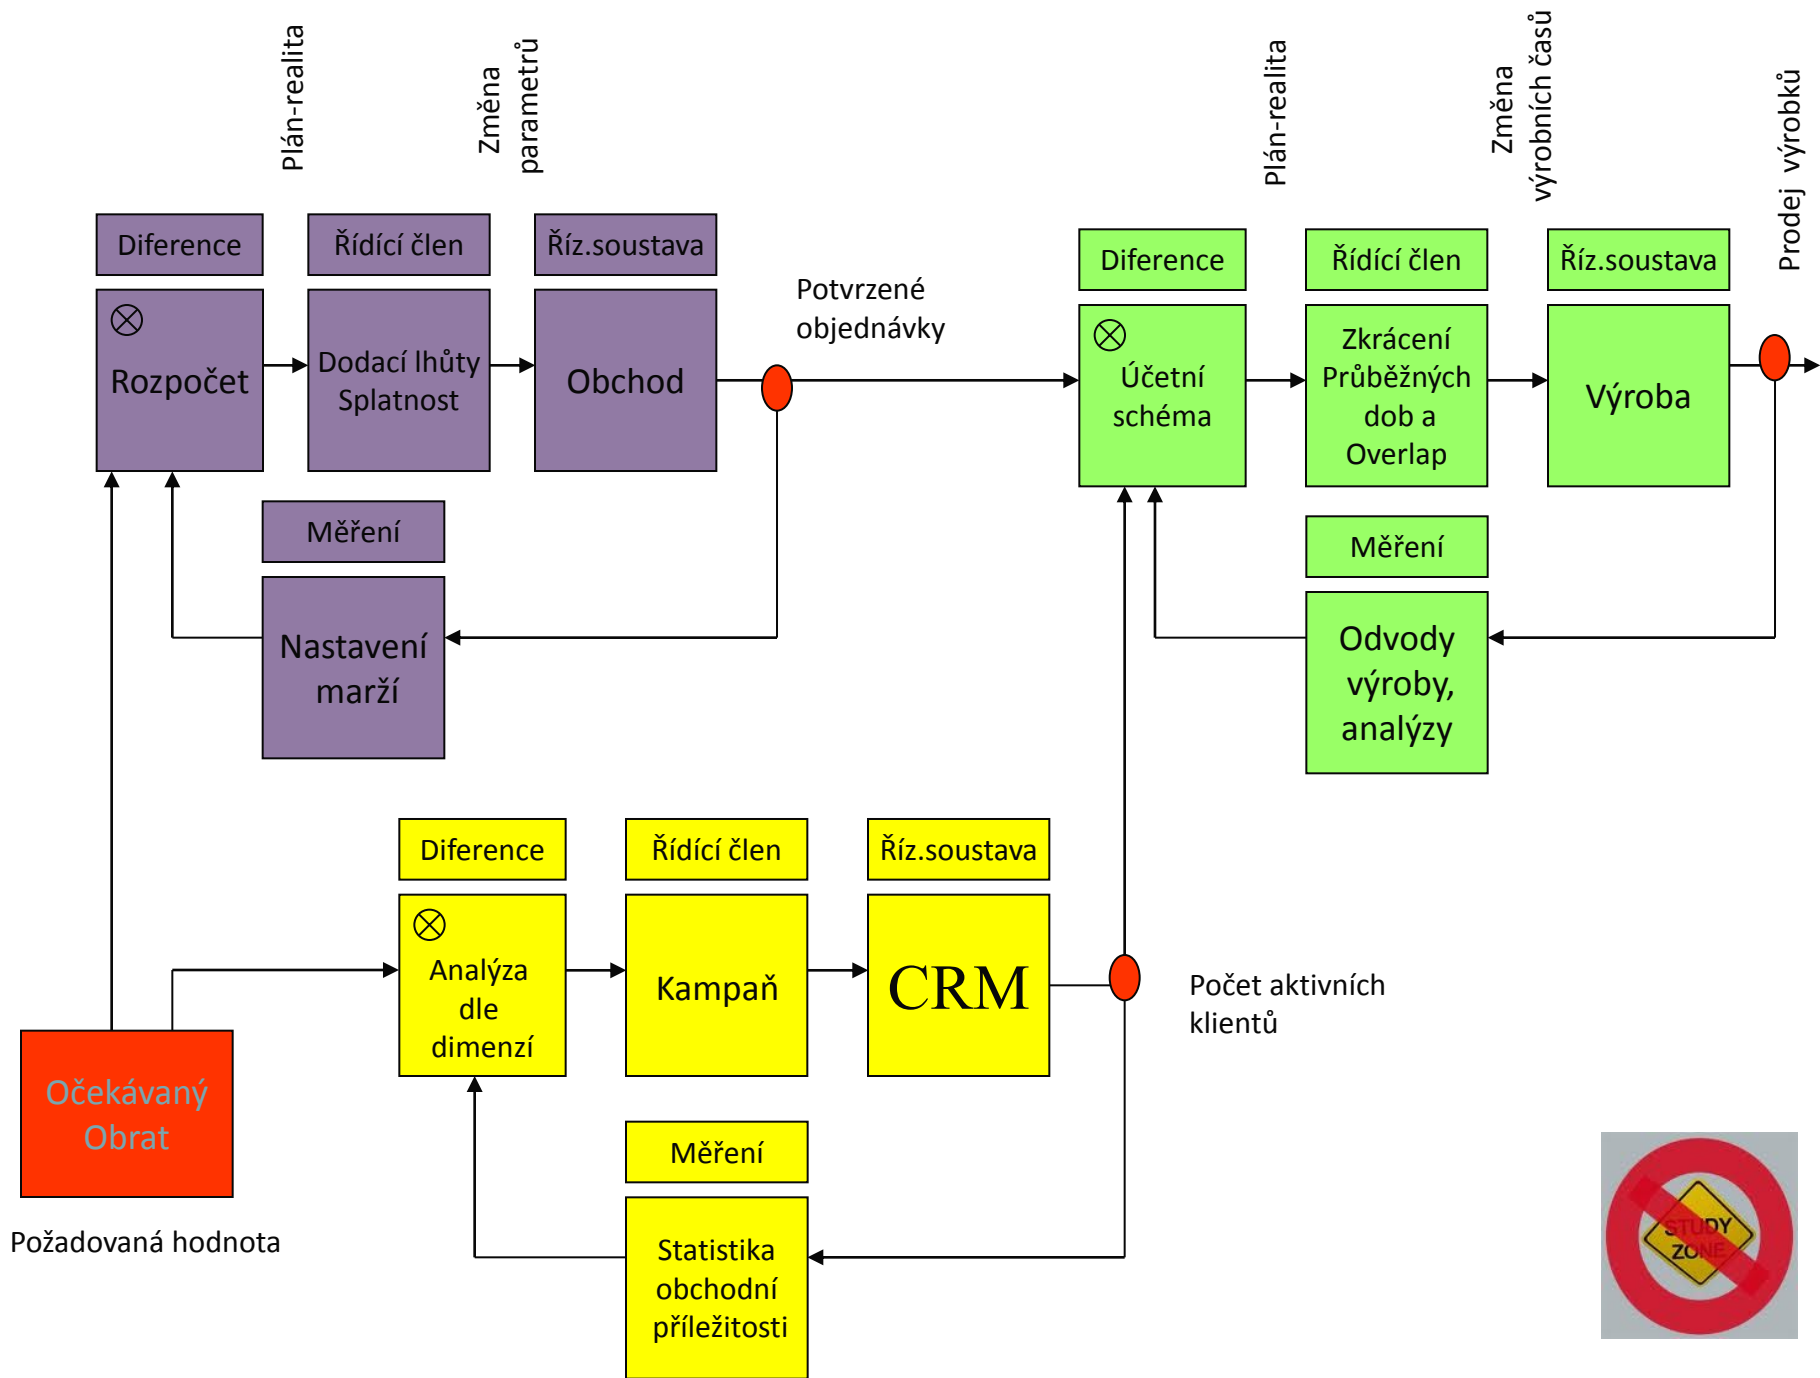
Plán-realita

Změna parametrů

Diference

Řídící člen

Říz.soustava

$\otimes$ Rozpočet

Dodací lhůty Splatnost

Obchod

Potvrzené objednávky

Měření

Nastavení marží

Plán-realita

Změna výrobních časů

Prodej výrobků

Diference

Řídící člen

Říz.soustava

$\otimes$ Účetní schéma

Zkrácení Průběžných dob a Overlap

Výroba

Měření

Odvody výroby, analýzy

Diference

Řídící člen

Říz.soustava

$\otimes$ Analýza dle dimenzí

Kampaň

CRM

Počet aktivních klientů

Měření

Statistika obchodní příležitosti

Očekávaný Obrat

Požadovaná hodnota

STUDY ZONE